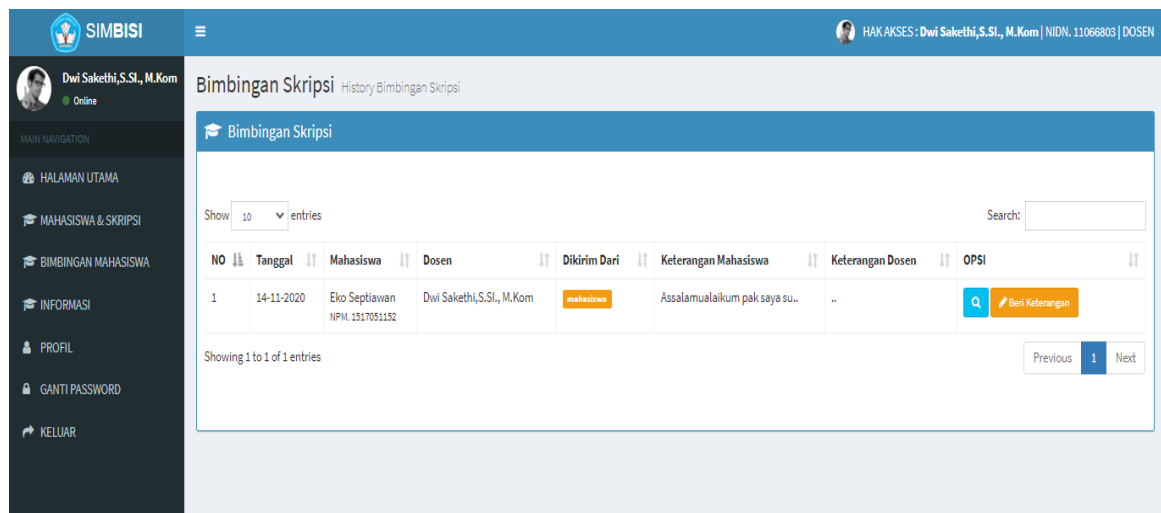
SIMBISI

HAK AKSES : Dwi Sakethi,S.SI., M.Kom | NIDN. 11066803 | DOSEN

Dwi Sakethi,S.SI., M.Kom
Online

MAIN NAVIGATION
HALAMAN UTAMA
MAHASISWA & SKRIPSI
BIMBINGAN MAHASISWA
INFORMASI
PROFIL
GANTI PASSWORD
KELUAR

Bimbingan Skripsi History Bimbingan Skripsi

Bimbingan Skripsi

Show 10 entries

Search:

| NO | Tanggal | Mahasiswa | Dosen | Dikirim Dari | Keterangan Mahasiswa | Keterangan Dosen | OPSI |
|---|---|---|---|---|---|---|---|
| 1 | 14-11-2020 | Eko Septiawan NPM. 1517051152 | Dwi Sakethi,S.SI., M.Kom | mahasiswa | Assalamualaikum pak saya su.. | .. | Beri Keterangan |

Showing 1 to 1 of 1 entries

Previous 1 Next